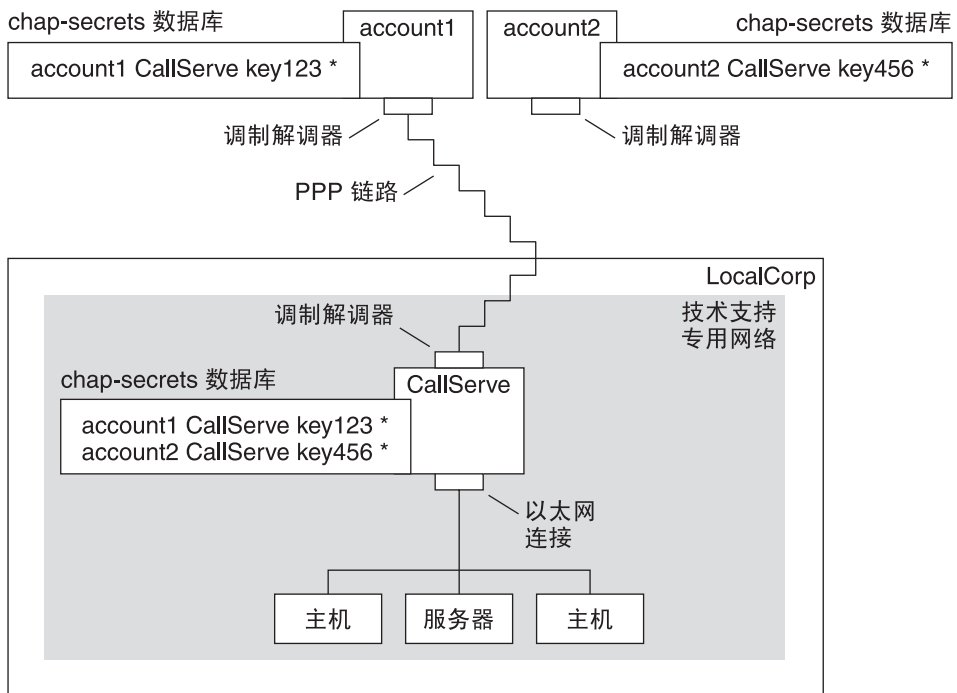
chap-secrets 数据库

account1

account1 CallServe key123 *

account2

chap-secrets 数据库

account2 CallServe key456 *

调制解调器

调制解调器

PPP 链路

LocalCorp

调制解调器

技术支持
专用网络

chap-secrets 数据库

CallServe

account1 CallServe key123 *
account2 CallServe key456 *

以太网
连接

主机

服务器

主机